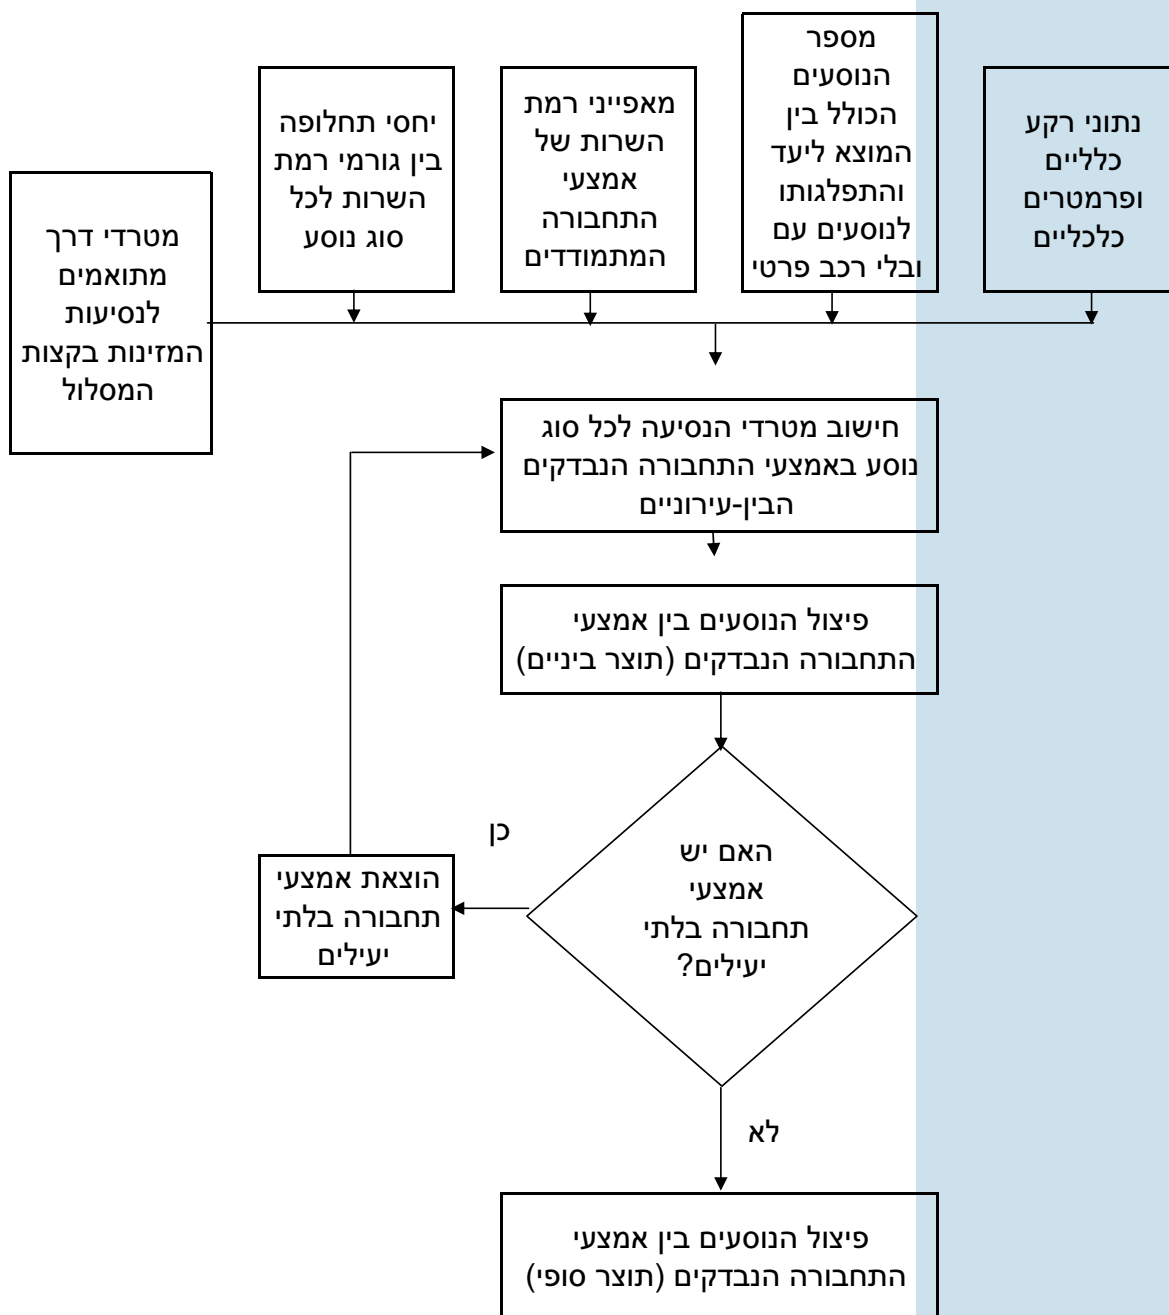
נתוני רקע כלליים ופרמטרים כלכליים

מספר הנוסעים הכולל בין המוצא ליעד והתפלגותו לנוסעים עם ובלי רכב פרטי

מאפייני רמת השרות של אמצעי התחבורה המתמודדים

יחסי תחלופה בין גורמי רמת השרות לכל סוג נוסע

מטרדי דרך מתואמים לנסיעות המזינות בקצות המסלול

חישוב מטרדי הנסיעה לכל סוג נוסע באמצעי התחבורה הנבדקים הבין-עירוניים

פיצול הנוסעים בין אמצעי התחבורה הנבדקים (תוצר ביניים)

האם יש אמצעי תחבורה בלתי יעילים?

כן

הוצאת אמצעי תחבורה בלתי יעילים

לא

פיצול הנוסעים בין אמצעי התחבורה הנבדקים (תוצר סופי)